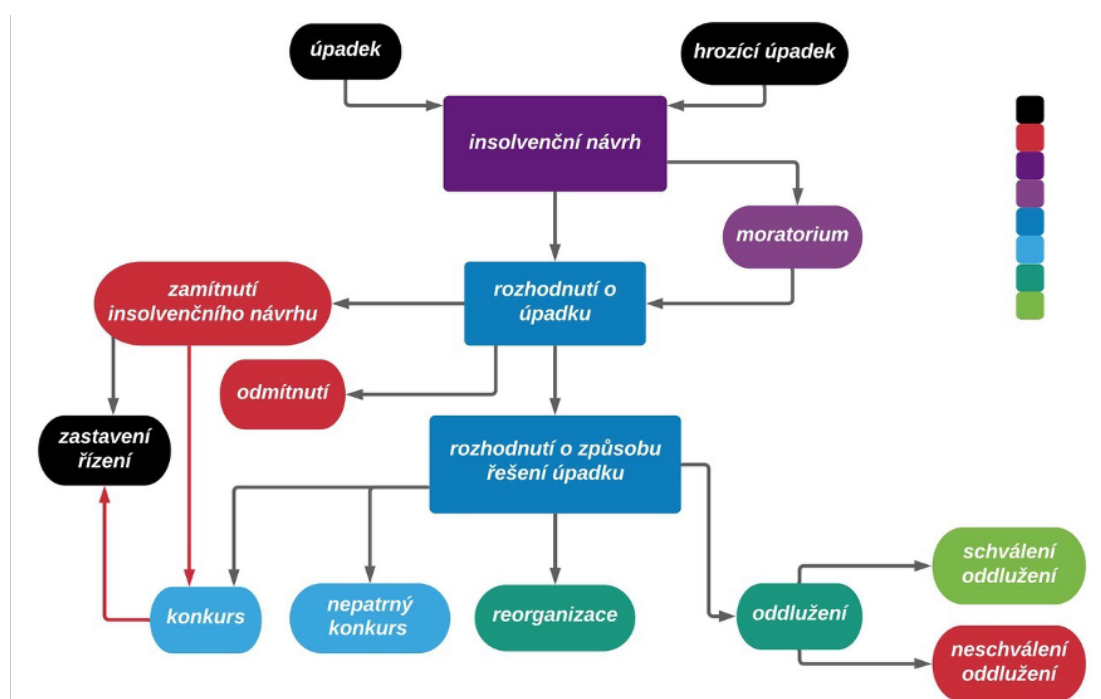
úpadek

hrozící úpadek

insolvenční návrh

moratorium

zamítnutí insolvenčního návrhu

rozhodnutí o úpadku

odmítnutí

zastavení řízení

rozhodnutí o způsobu řešení úpadku

schválení oddlužení

konkurs

nepatrný konkurs

reorganizace

oddlužení

neschválení oddlužení